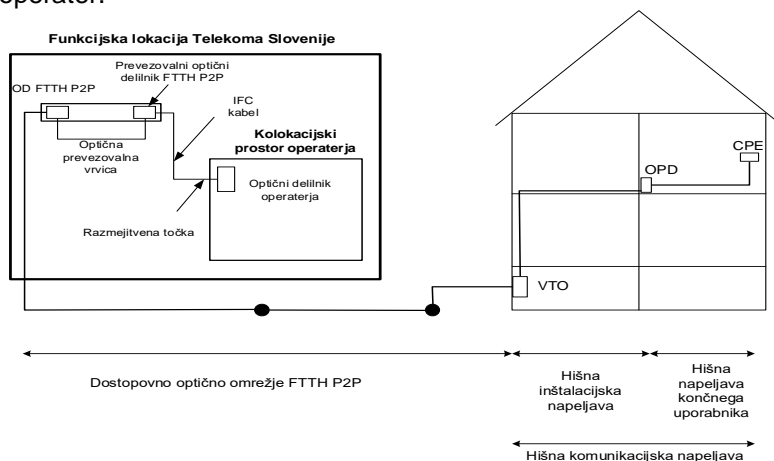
operater.

Funkcijska lokacija Telekoma Slovenije

Prevezovalni optični delilnik FTTH P2P

OD FTTH P2P

IFC kabel

Optična prevezovalna vrvica

Kolokacijski prostor operaterja

Optični delilnik operaterja

Razmejitvena točka

CPE

OPD

VTO

Dostopovno optično omrežje FTTH P2P

Hišna inštalacijska napeljava

Hišna napeljava končnega uporabnika

Hišna komunikacijska napeljava